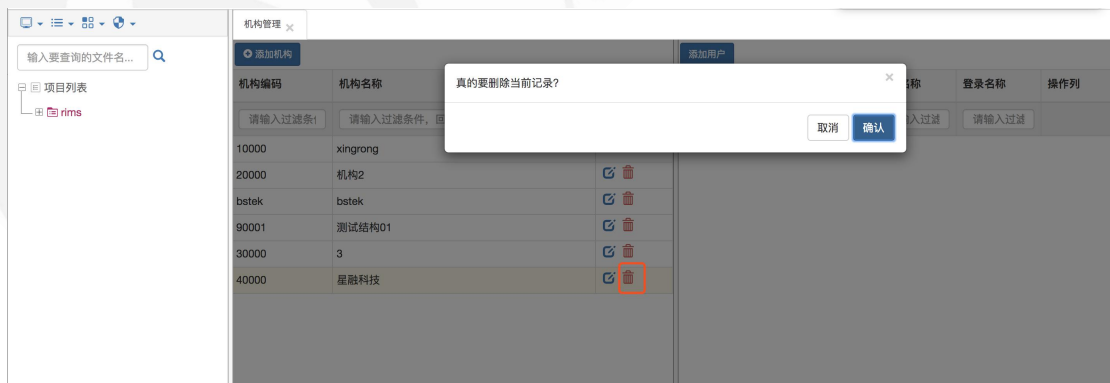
输入要查询的文件名...

项目列表

rims

机构管理 ×

添加机构

| 机构编码 | 机构名称 |
|---|---|
| 请输入过滤条 | 请输入过滤条件，回 |
| 10000 | xingrong |
| 20000 | 机构2 |
| bstek | bstek |
| 90001 | 测试结构01 |
| 30000 | 3 |
| 40000 | 星融科技 |

添加用户

| 名称 | 登录名称 | 操作列 |
|---|---|---|
| 输入过滤 | 请输入过滤 | |

真的要删除当前记录?

×

取消

确认